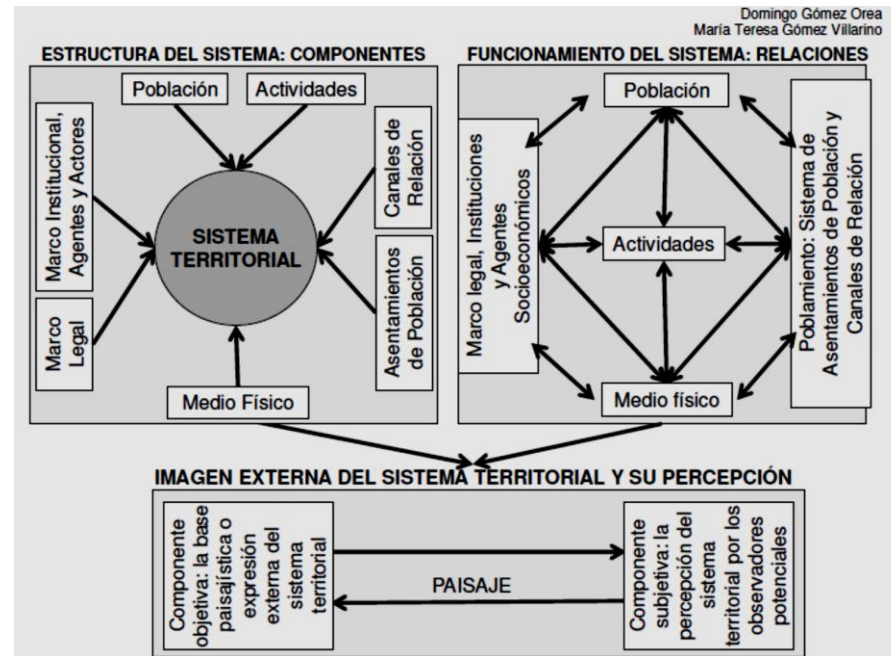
Domingo Gómez Orea
María Teresa Gómez Villarino

ESTRUCTURA DEL SISTEMA: COMPONENTES

Población

Actividades

Marco Institucional, Agentes y Actores

Canales de Relación

SISTEMA TERRITORIAL

Asentamientos de Población

Marco Legal

Medio Físico

FUNCIONAMIENTO DEL SISTEMA: RELACIONES

Población

Marco legal, Instituciones y Agentes Socioeconómicos

Actividades

Poblamiento: Sistema de Asentamientos de Población y Canales de Relación

Medio físico

IMAGEN EXTERNA DEL SISTEMA TERRITORIAL Y SU PERCEPCIÓN

Componente objetiva: la base paisajística o expresión externa del sistema territorial

PAISAJE

Componente subjetiva: la percepción del sistema territorial por los observadores potenciales